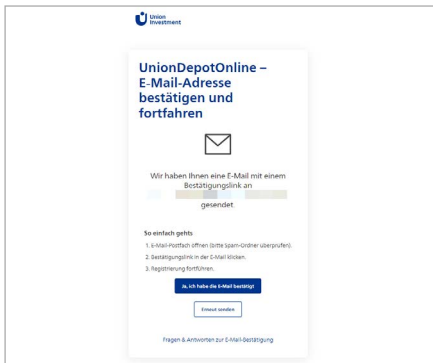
Union Investment

UnionDepotOnline – E-Mail-Adresse bestätigen und fortfahren

Wir haben Ihnen eine E-Mail mit einem Bestätigungslink an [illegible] gesendet.

So einfach geht's

1. E-Mail-Postfach öffnen (bitte Spam-Ordner überprüfen).
2. Bestätigungslink in der E-Mail klicken.
3. Registrierung fortführen.

Ja, ich habe die E-Mail bestätigt

Erneut senden

Fragen & Antworten zur E-Mail-Bestätigung